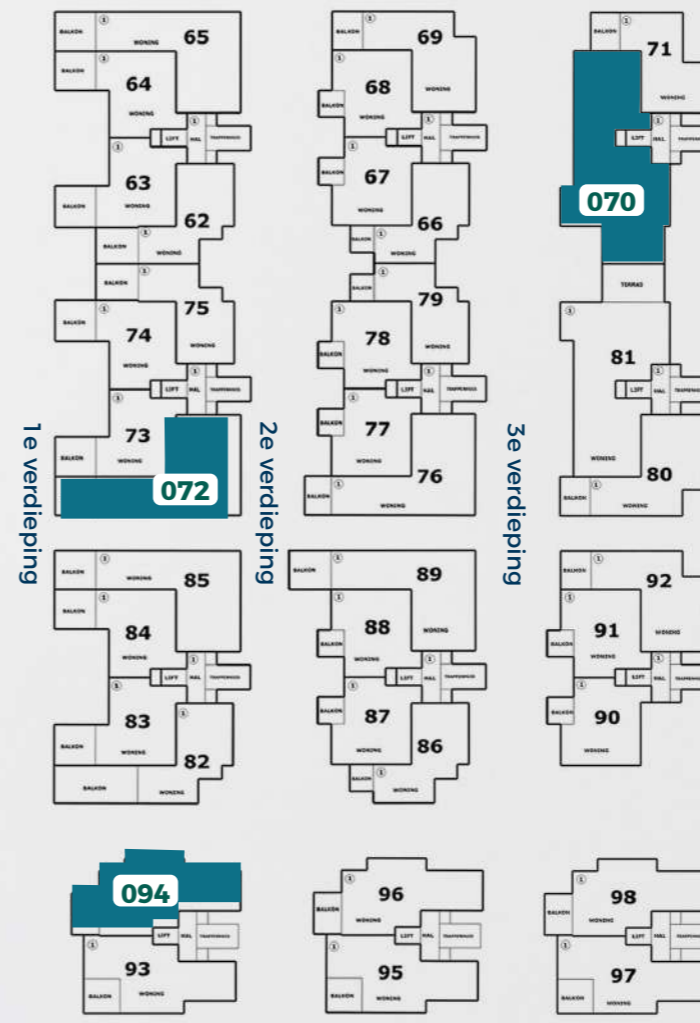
1e verdieping

BALKON WONING 65
BALKON 64 WONING
LIFT HAL TRAPPENHUIS
63 BALKON WONING
62
BALKON WONING
BALKON 75
BALKON 74 WONING
LIFT HAL TRAPPENHUIS
73 BALKON WONING
072
BALKON WONING 85
BALKON 84 WONING
LIFT HAL TRAPPENHUIS
83 BALKON WONING
82
BALKON WONING
094
LIFT HAL TRAPPENHUIS
93 BALKON WONING

2e verdieping

BALKON 69
68 WONING BALKON
WONING
LIFT HAL TRAPPENHUIS
67 BALKON WONING
66
BALKON WONING
BALKON 79
78 BALKON WONING WONING
LIFT HAL TRAPPENHUIS
77 BALKON WONING
76
BALKON WONING
BALKON 89
88 BALKON WONING WONING
LIFT HAL TRAPPENHUIS
87 BALKON WONING
86
BALKON WONING
96 BALKON WONING
LIFT HAL TRAPPENHUIS
95 BALKON WONING

3e verdieping

BALKON 71
WONING
LIFT HAL
070
TERRAS
81
LIFT HAL
WONING
80
BALKON WONING
BALKON 92
91 BALKON WONING WONING
LIFT HAL
90 BALKON WONING
98 BALKON WONING
LIFT HAL
97 BALKON WONING